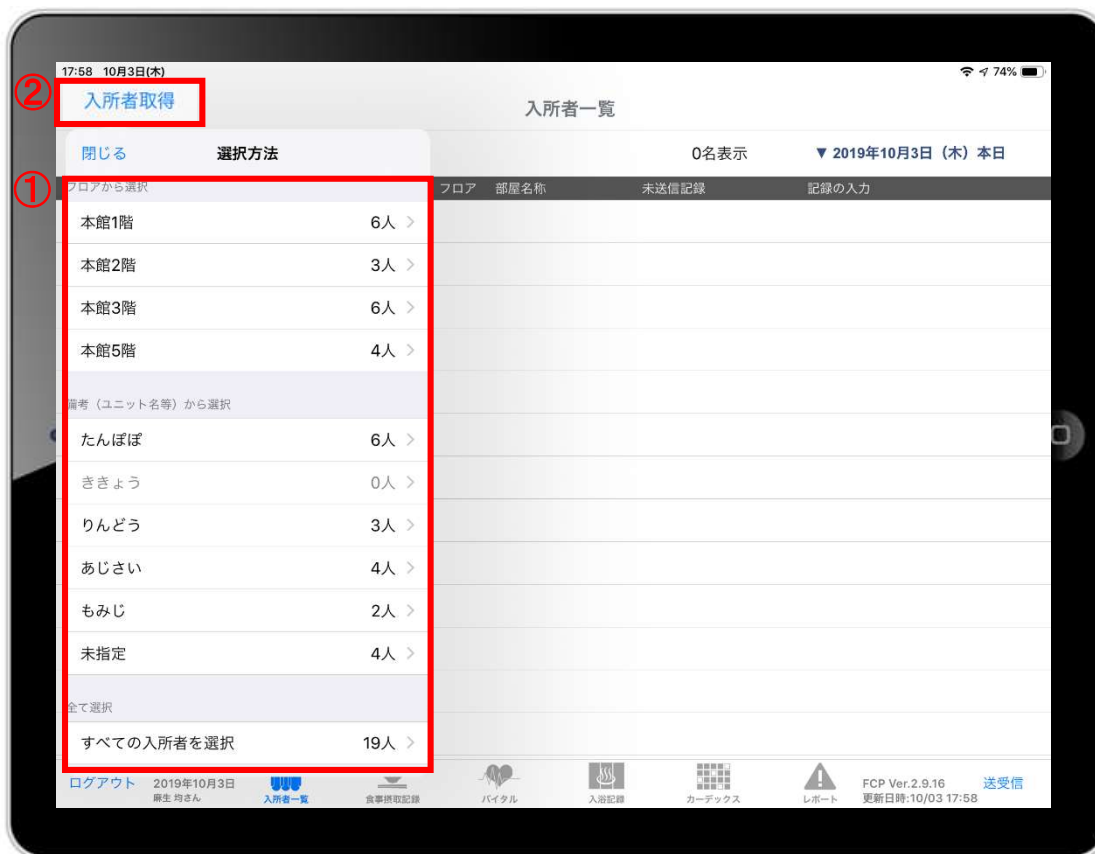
17:58 10月3日(木)

74%

②

入所者取得

入所者一覧

閉じる

選択方法

0名表示

▼ 2019年10月3日（木）本日

①

フロアから選択

フロア 部屋名称 未送信記録 記録の入力

本館1階 6人 >

本館2階 3人 >

本館3階 6人 >

本館5階 4人 >

備考（ユニット名等）から選択

たんぽぽ 6人 >

ききょう 0人 >

りんどう 3人 >

あじさい 4人 >

もみじ 2人 >

未指定 4人 >

全て選択

すべての入所者を選択 19人 >

ログアウト 2019年10月3日 麻生 均さん

入所者一覧

食事摂取記録

バイタル

入浴記録

カーデックス

レポート

FCP Ver.2.9.16 更新日時:10/03 17:58

送受信